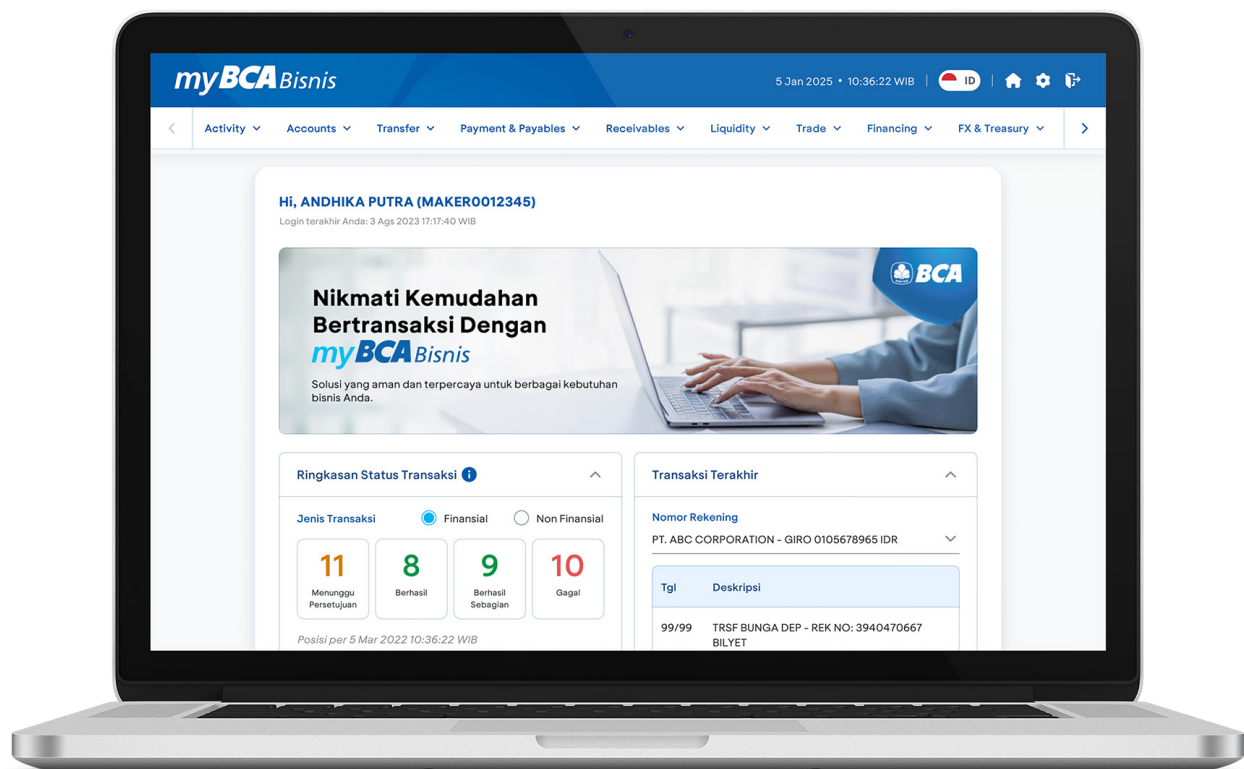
myBCA Bisnis

5 Jan 2025 • 10:36:22 WIB ID

Activity Accounts Transfer Payment & Payables Receivables Liquidity Trade Financing FX & Treasury

Hi, ANDHIKA PUTRA (MAKER0012345)
Login terakhir Anda: 3 Ags 2023 17:17:40 WIB

BCA

Nikmati Kemudahan Bertransaksi Dengan myBCA Bisnis
Solusi yang aman dan terpercaya untuk berbagai kebutuhan bisnis Anda.

Ringkasan Status Transaksi

Jenis Transaksi Finansial Non Finansial

11 Menunggu Persetujuan
8 Berhasil
9 Berhasil Sebagian
10 Gagal

Posisi per 5 Mar 2022 10:36:22 WIB

Transaksi Terakhir

Nomor Rekening
PT. ABC CORPORATION - GIRO 0105678965 IDR

| Tgl | Deskripsi |
|---|---|
| 99/99 | TRSF BUNGA DEP - REK NO: 3940470667 BILYET |